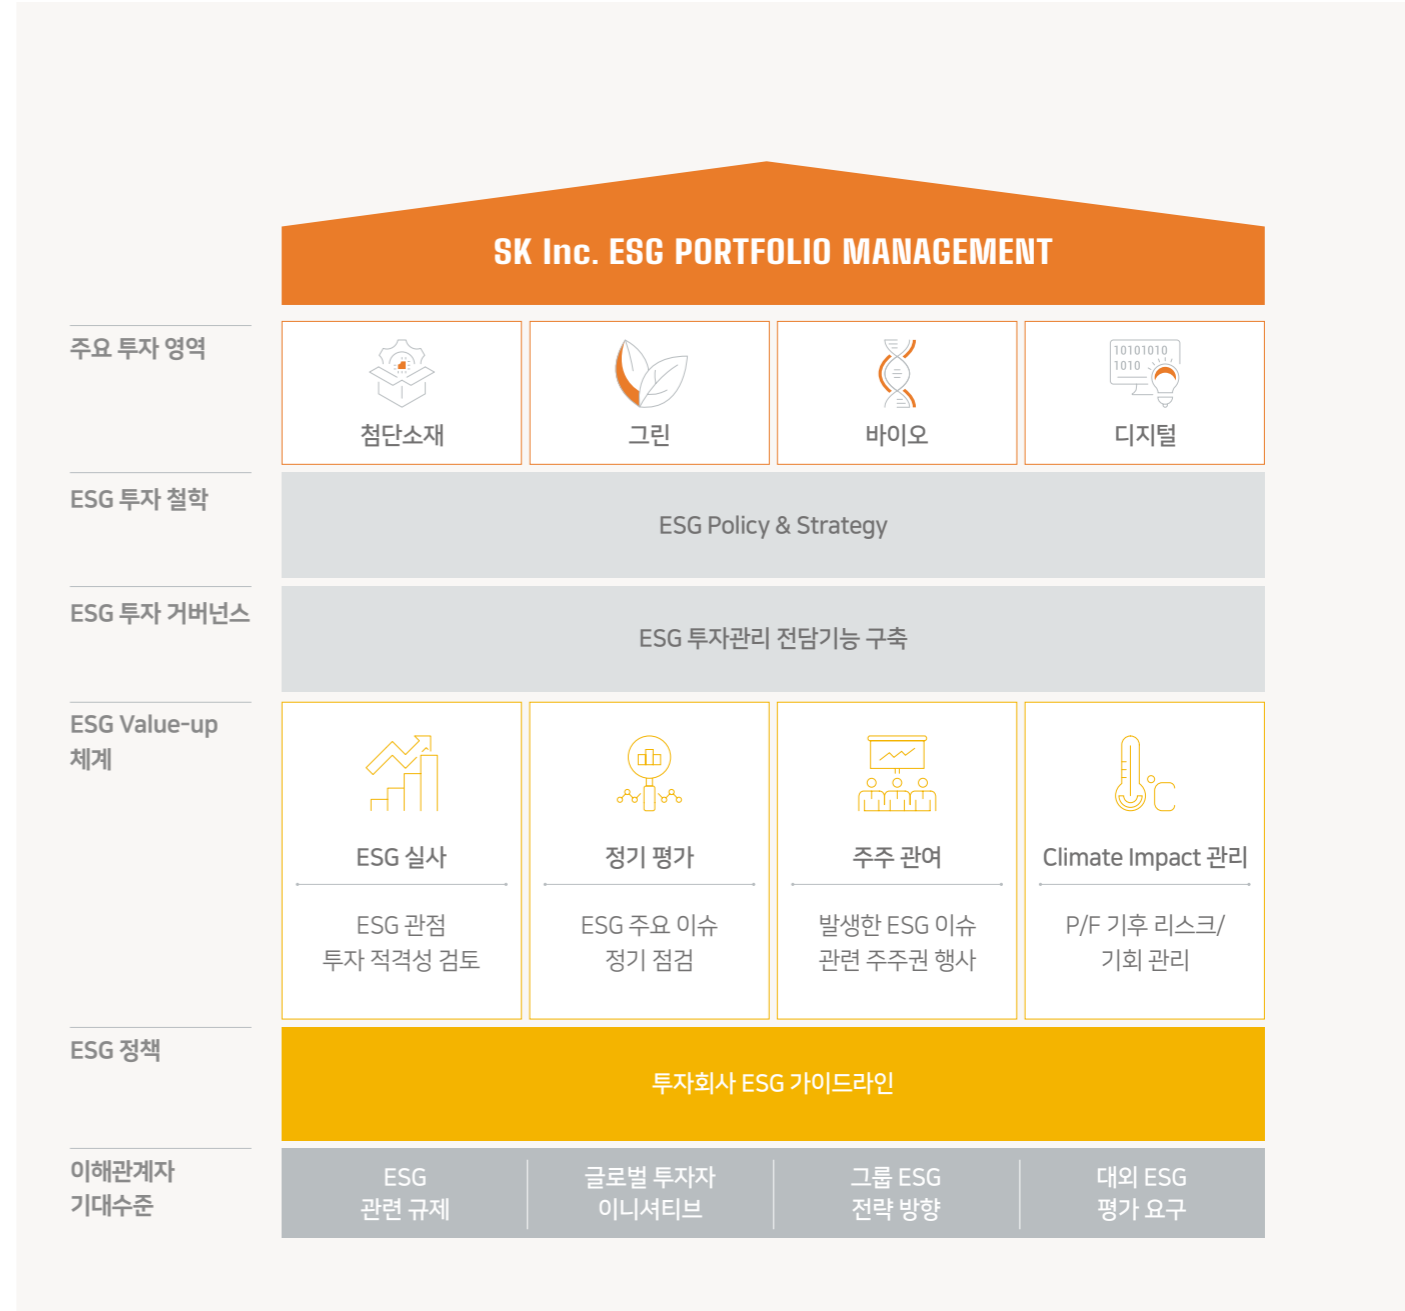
SK Inc. ESG PORTFOLIO MANAGEMENT

주요 투자 영역

첨단소재

그린

바이오

10101010
1010

디지털

ESG 투자 철학

ESG Policy & Strategy

ESG 투자 거버넌스

ESG 투자관리 전담기능 구축

ESG Value-up 체계

ESG 실사

ESG 관점
투자 적격성 검토

정기 평가

ESG 주요 이슈
정기 점검

주주 관여

발생한 ESG 이슈
관련 주주권 행사

Climate Impact 관리

P/F 기후 리스크/
기회 관리

ESG 정책

투자회사 ESG 가이드라인

이해관계자 기대수준

ESG
관련 규제

글로벌 투자자
이니셔티브

그룹 ESG
전략 방향

대외 ESG
평가 요구